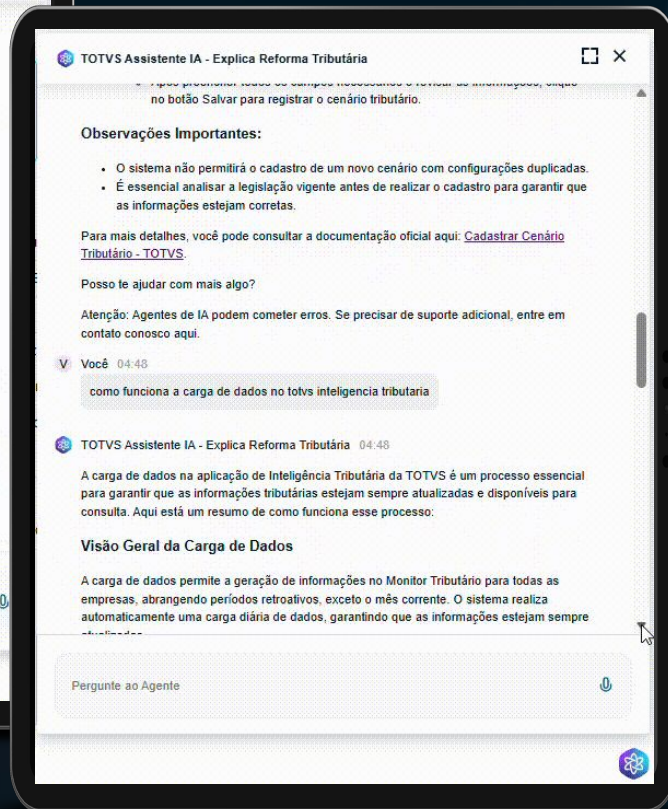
TOTVS Assistente IA - Explica Reforma Tributária

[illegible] no botão Salvar para registrar o cenário tributário.

Observações Importantes:

- O sistema não permitirá o cadastro de um novo cenário com configurações duplicadas.
- É essencial analisar a legislação vigente antes de realizar o cadastro para garantir que as informações estejam corretas.

Para mais detalhes, você pode consultar a documentação oficial aqui: Cadastrar Cenário Tributário - TOTVS.

Posso te ajudar com mais algo?

Atenção: Agentes de IA podem cometer erros. Se precisar de suporte adicional, entre em contato conosco aqui.

V Você 04:48

como funciona a carga de dados no totvs inteligencia tributaria

TOTVS Assistente IA - Explica Reforma Tributária 04:48

A carga de dados na aplicação de Inteligência Tributária da TOTVS é um processo essencial para garantir que as informações tributárias estejam sempre atualizadas e disponíveis para consulta. Aqui está um resumo de como funciona esse processo:

Visão Geral da Carga de Dados

A carga de dados permite a geração de informações no Monitor Tributário para todas as empresas, abrangendo períodos retroativos, exceto o mês corrente. O sistema realiza automaticamente uma carga diária de dados, garantindo que as informações estejam sempre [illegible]

Pergunte ao Agente